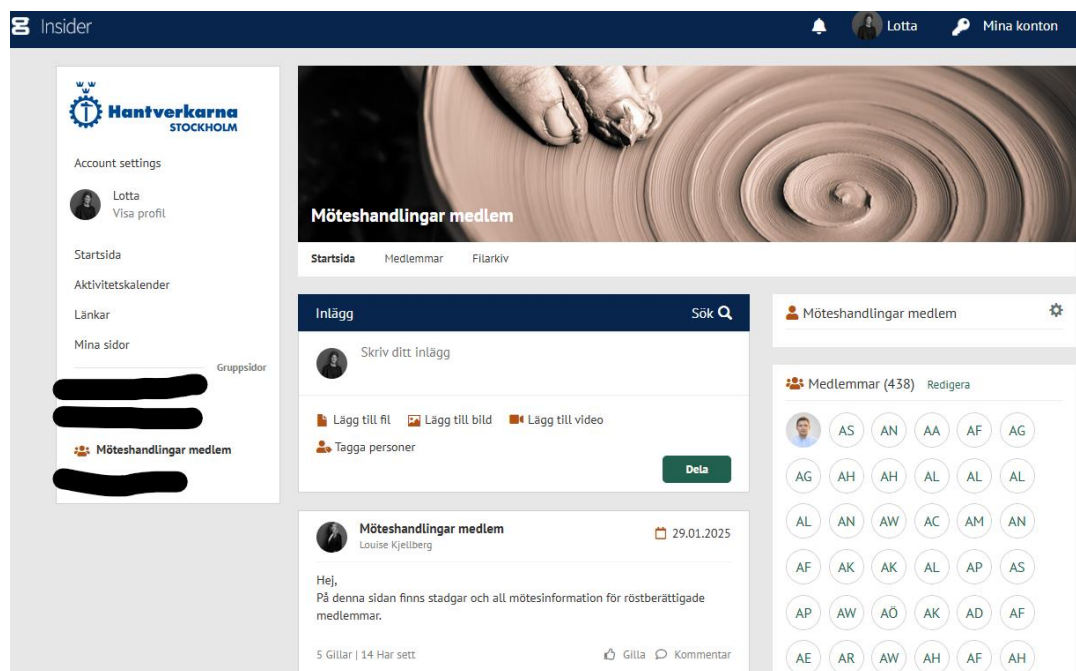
Insider

Lotta

Mina konton

Hantverkarna STOCKHOLM

Account settings

Lotta
Visa profil

Startsida

Aktivitetskalender

Länkar

Mina sidor

Gruppsidor

Möteshandlingar medlem

Möteshandlingar medlem

Startsida Medlemmar Filarkiv

Inlägg

Sök

Skriv ditt inlägg

Lägg till fil Lägg till bild Lägg till video

Tagga personer

Dela

Möteshandlingar medlem
Louise Kjellberg

29.01.2025

Hej,
På denna sidan finns stadgar och all mötesinformation för röstberättigade medlemmar.

5 Gillar | 14 Har sett

Gilla Kommentar

Möteshandlingar medlem

Medlemmar (438) Redigera

| | AS | AN | AA | AF | AG |
|---|---|---|---|---|---|
| AG | AH | AH | AL | AL | AL |
| AL | AN | AW | AC | AM | AN |
| AF | AK | AK | AL | AP | AS |
| AP | AW | AÖ | AK | AD | AF |
| AE | AR | AW | AH | AF | AH |